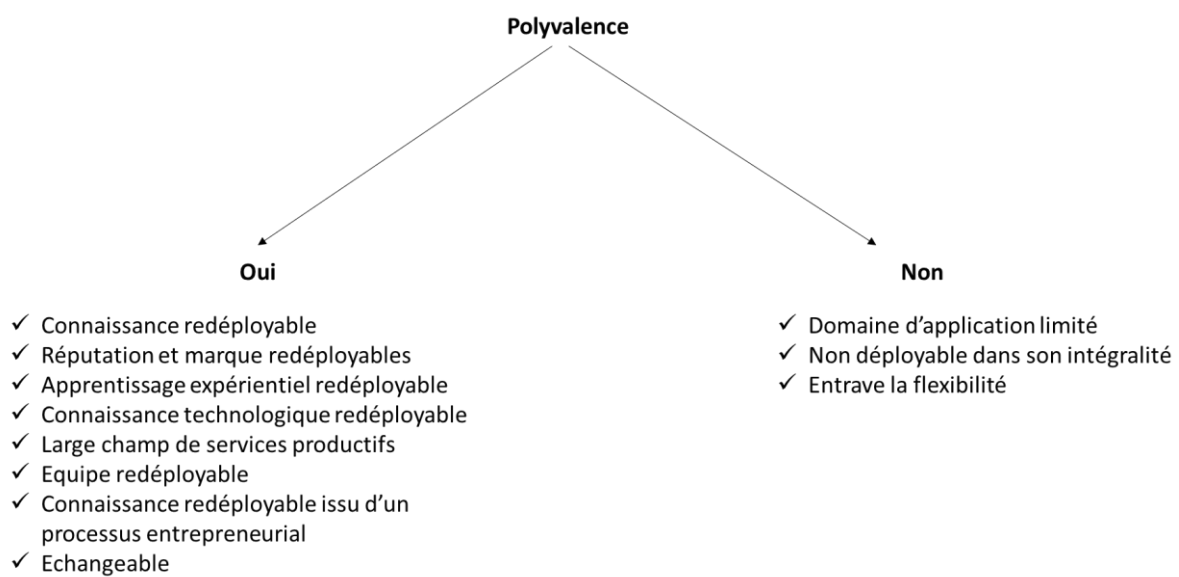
Polyvalence

Oui

✓ Connaissance redéployable
✓ Réputation et marque redéployables
✓ Apprentissage expérientiel redéployable
✓ Connaissance technologique redéployable
✓ Large champ de services productifs
✓ Equipe redéployable
✓ Connaissance redéployable issu d'un processus entrepreneurial
✓ Echangeable

Non

✓ Domaine d'application limité
✓ Non déployable dans son intégralité
✓ Entrave la flexibilité